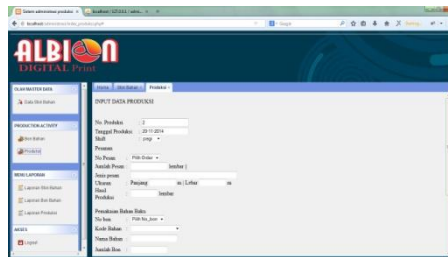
Sistem administrasi produksi × | localhost / 127.0.0.1 / admi... ×

localhost/administrasi/index_produksi.php

Google

ALBION
DIGITAL Print

OLAH MASTER DATA

Data Stok Bahan

PRODUCTION ACTIVITY

Stok Bahan

Produksi

MENU LAPORAN

Laporan Stok Bahan

Laporan Stok Bahan

Laporan Produksi

AKSES

Logout

Home | Stok Bahan | Produksi

INPUT DATA PRODUKSI

No. Produksi : 2
Tanggal Produksi : 20-11-2014
Shift : pagi

Pesanan
No Pesan : Pilih Order
Jumlah Pesan : lembar
Jenis pesan :
Ukuran : Panjang m | Lebar m
Hasil Produksi : lembar

Pemakaian Bahan Baku
No Ikan : Pilih No_ikan
Kode Bahan :
Nama Bahan :
Jumlah Ikan :